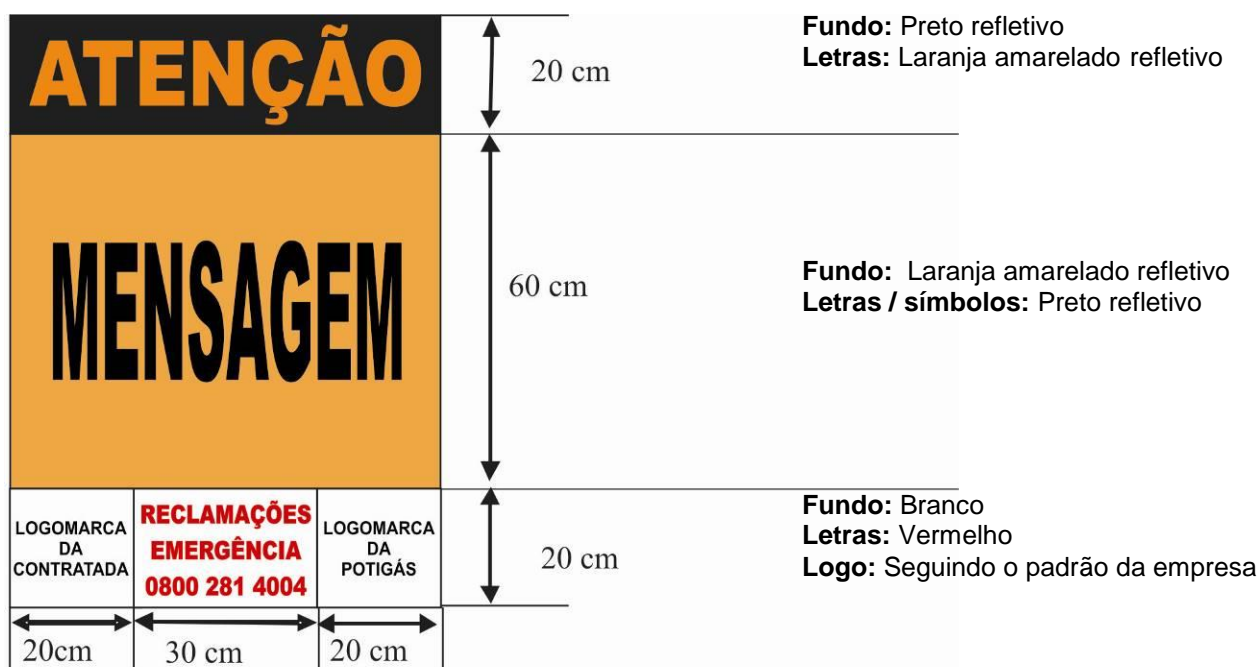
ATENÇÃO

20 cm

Fundo: Preto refletivo
Letras: Laranja amarelado refletivo

MENSAGEM

60 cm

Fundo: Laranja amarelado refletivo
Letras / símbolos: Preto refletivo

LOGOMARCA DA CONTRATADA

RECLAMAÇÕES EMERGÊNCIA 0800 281 4004

LOGOMARCA DA POTIGÁS

20 cm

Fundo: Branco
Letras: Vermelho
Logo: Seguindo o padrão da empresa

20cm

30 cm

20 cm